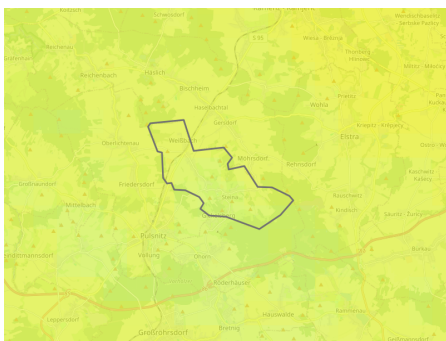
Schwosdorf
Weiße Bröthe
Elstra
Reichenbach
Haselbachtal
Bischheim
Gersdorf
Weißbach
Wohla
Kriepitz
Ohorn
Pulsnitz
Großröhrsdorf
Bretnig
Rödertal
Hauswalde
Frankenthal
Großnaundorf
Mittelbach
Friedersdorf
Oberlichtenau
Möhrsdorf
Rehnsdorf
Rauschwitz
Kindisch
Kamenz
Lichtenberg
Leppersdorf
Bühlau
Steina
Vollung
Häslich
Gottschdorf
Ohorn
Thonberg
Rohrbach
Prietitz
Kuckau
Dobrinauer
Kaschwitz
Sauritz
Zschornau
Bernbruch
Burkau
Stenz